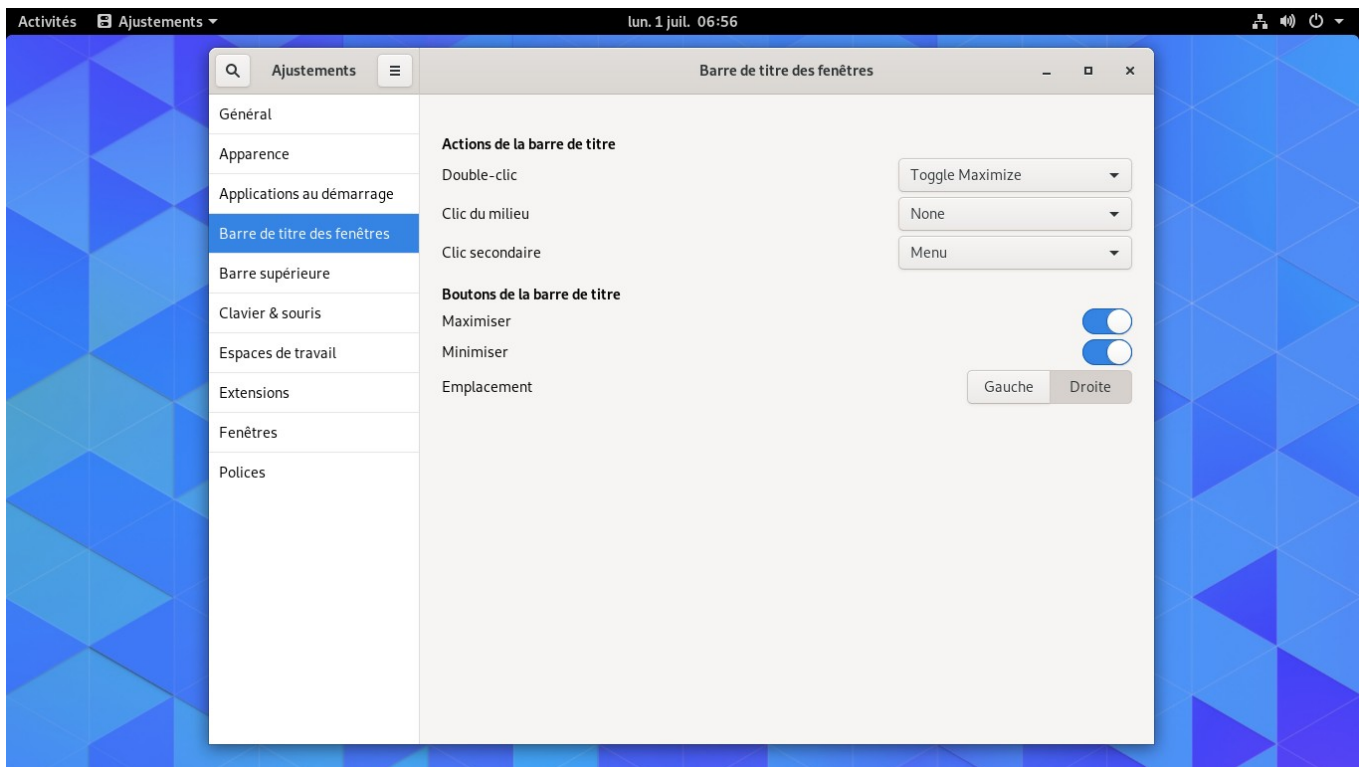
Activités Ajustements ▾
lun. 1 juil. 06:56

Ajustements
Barre de titre des fenêtres

Général
Apparence
Applications au démarrage
Barre de titre des fenêtres
Barre supérieure
Clavier & souris
Espaces de travail
Extensions
Fenêtres
Polices

Actions de la barre de titre
Double-clic
Toggle Maximize
Clic du milieu
None
Clic secondaire
Menu

Boutons de la barre de titre
Maximiser
Minimiser
Emplacement
Gauche
Droite